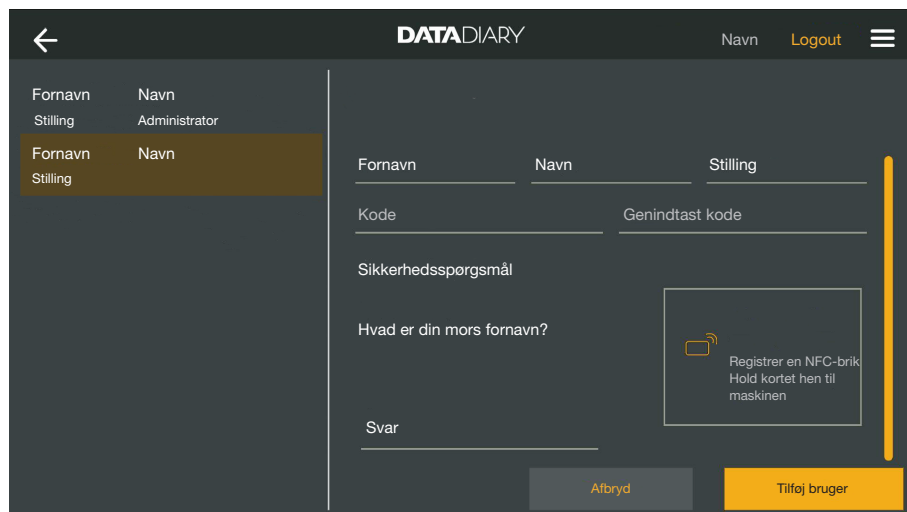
DATADIARY

Navn Logout

Fornavn Navn
Stilling Administrator

Fornavn Navn
Stilling

Fornavn
Navn
Stilling

Kode
Genindtast kode

Sikkerhedsspørgsmål

Hvad er din mors fornavn?

Registrer en NFC-brik
Hold kortet hen til maskinen

Svar

Afbryd
Tilføj bruger